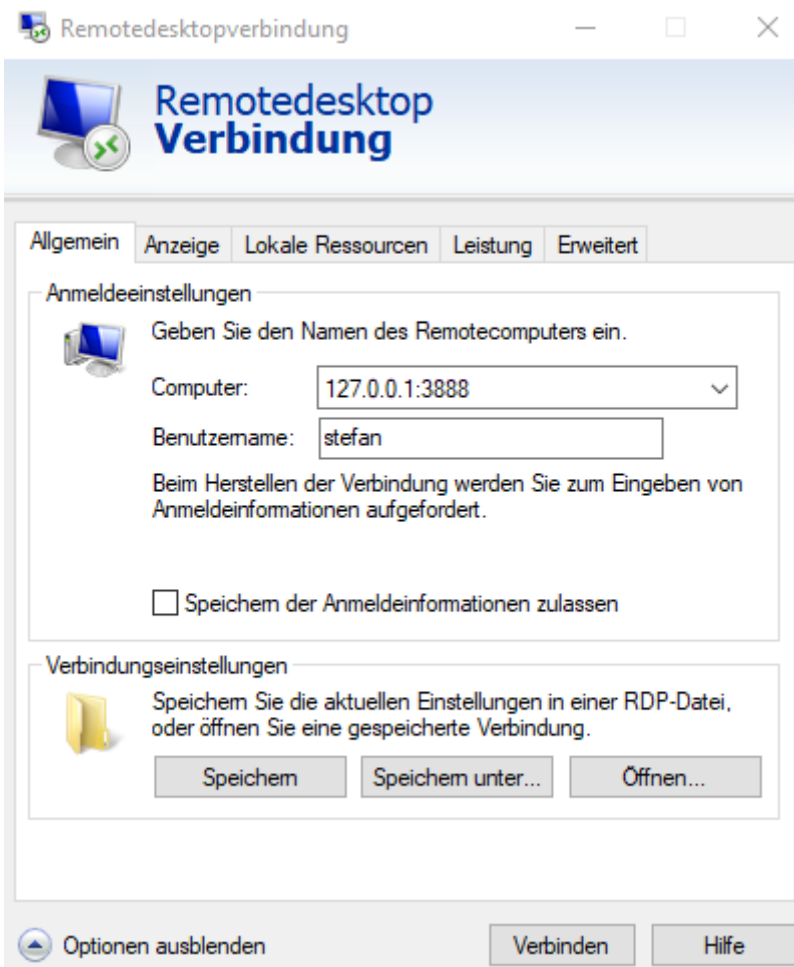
Remotedesktopverbindung

Remotedesktop
Verbindung

Allgemein | Anzeige | Lokale Ressourcen | Leistung | Erweitert

Anmeldeeinstellungen

Geben Sie den Namen des Remotecomputers ein.

Computer: 127.0.0.1:3888

Benutzername: stefan

Beim Herstellen der Verbindung werden Sie zum Eingeben von Anmeldeinformationen aufgefordert.

Speichern der Anmeldeinformationen zulassen

Verbindungseinstellungen

Speichern Sie die aktuellen Einstellungen in einer RDP-Datei, oder öffnen Sie eine gespeicherte Verbindung.

Speichern | Speichern unter... | Öffnen...

Optionen ausblenden

Verbinden | Hilfe